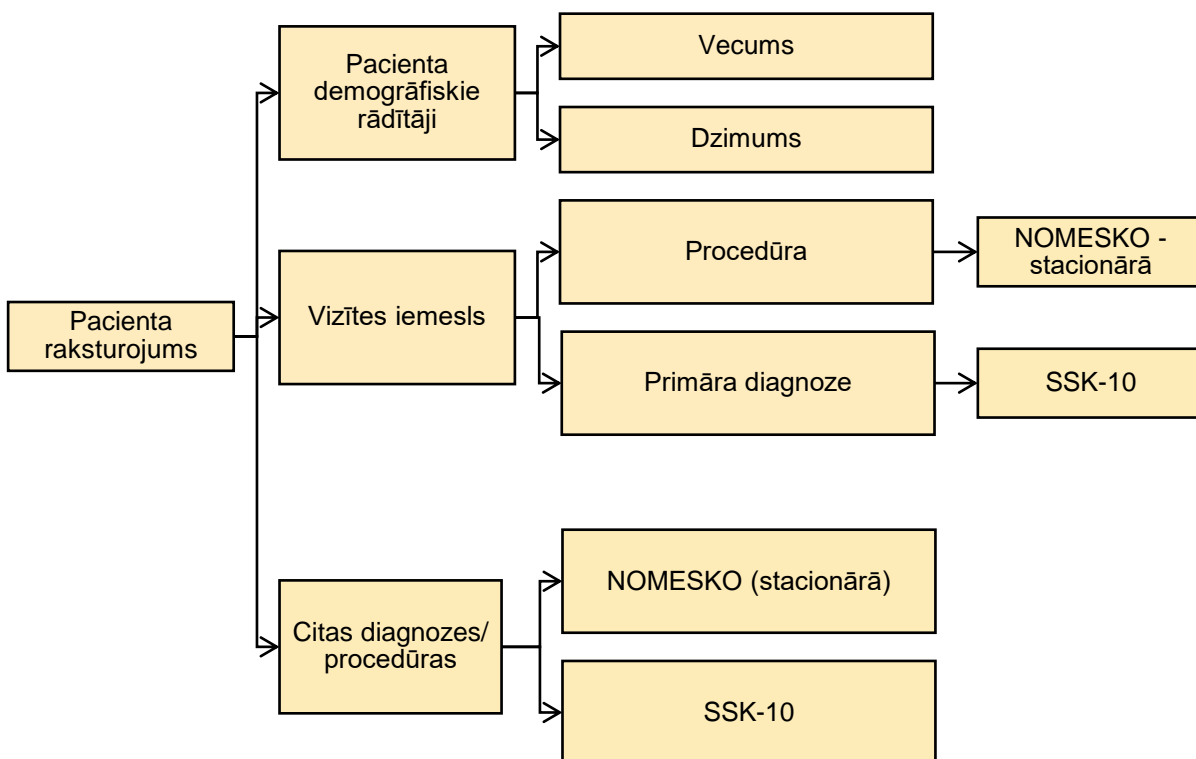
Pacienta raksturojums

Pacienta demogrāfiskie rādītāji

Vecums

Dzimums

Vizītes iemesls

Procedūra

NOMESKO - stacionārā

Primārā diagnoze

SSK-10

Citas diagnozes/ procedūras

NOMESKO (stacionārā)

SSK-10